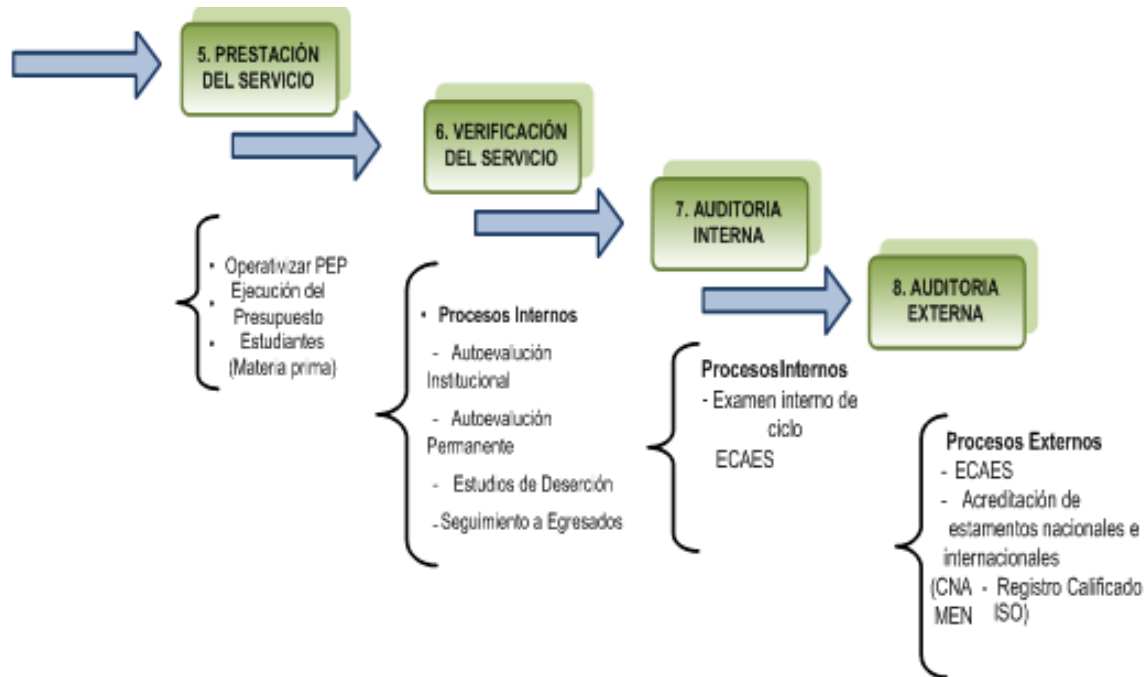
5. PRESTACIÓN DEL SERVICIO

6. VERIFICACIÓN DEL SERVICIO

7. AUDITORIA INTERNA

8. AUDITORIA EXTERNA

- Operativizar PEP
- Ejecución del Presupuesto
- Estudiantes (Materia prima)

- Procesos Internos
- Autoevalución Institucional
- Autoevalución Permanente
- Estudios de Deserción
- Seguimiento a Egresados

ProcesosInternos
- Examen interno de ciclo
ECAES

Procesos Externos
- ECAES
- Acreditación de estamentos nacionales e internacionales
(CNA - Registro Calificado MEN ISO)